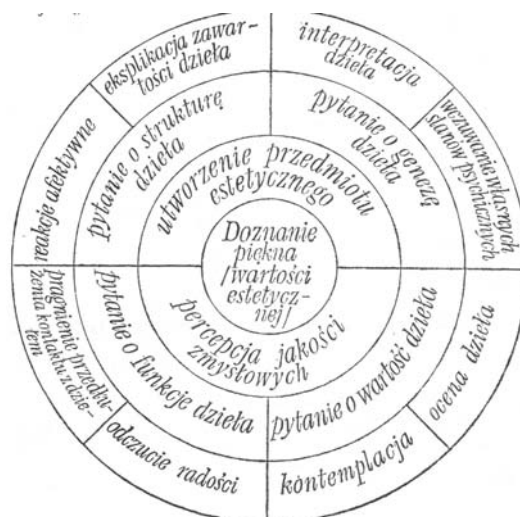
Doznanie piękna /wartości estetycznej/

utworzenie przedmiotu estetycznego

percepcja jakości zmysłowych

pytanie o strukturę dzieła

pytanie o genezę dzieła

pytanie o funkcje dzieła

pytanie o wartość dzieła

eksplikacja zawartości dzieła

interpretacja dzieła

wczuwanie się w stanów psychicznych

reakcje afektywne

pragnienie przedłużenia kontaktu z dziełem

odczucie radości

kontemplacja

ocena dzieła